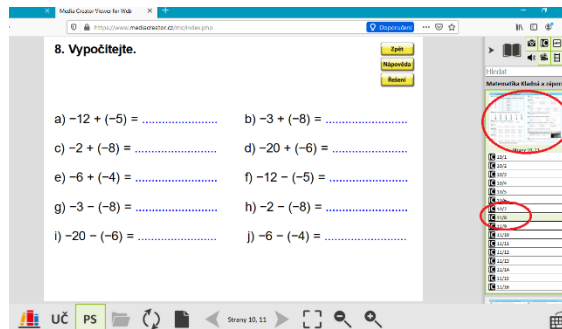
Media Creator Viewer for Web

https://www.mediacreator.cz/mc/index.php

Doporučeno

8. Vypočítejte.

Zpět

Nápověda

Řešení

a) −12 + (−5) = ........................

b) −3 + (−8) = ........................

c) −2 + (−8) = ........................

d) −20 + (−6) = ........................

e) −6 + (−4) = ........................

f) −12 − (−5) = ........................

g) −3 − (−8) = ........................

h) −2 − (−8) = ........................

i) −20 − (−6) = ........................

j) −6 − (−4) = ........................

Hledat

Matematika Klíčová z nímí

10/1
10/2
10/3
10/4
10/5
10/6
10/7
11/8
11/9
11/10
11/11
11/12
11/13
11/14
11/15
11/16

UČ

PS

Strany 10, 11